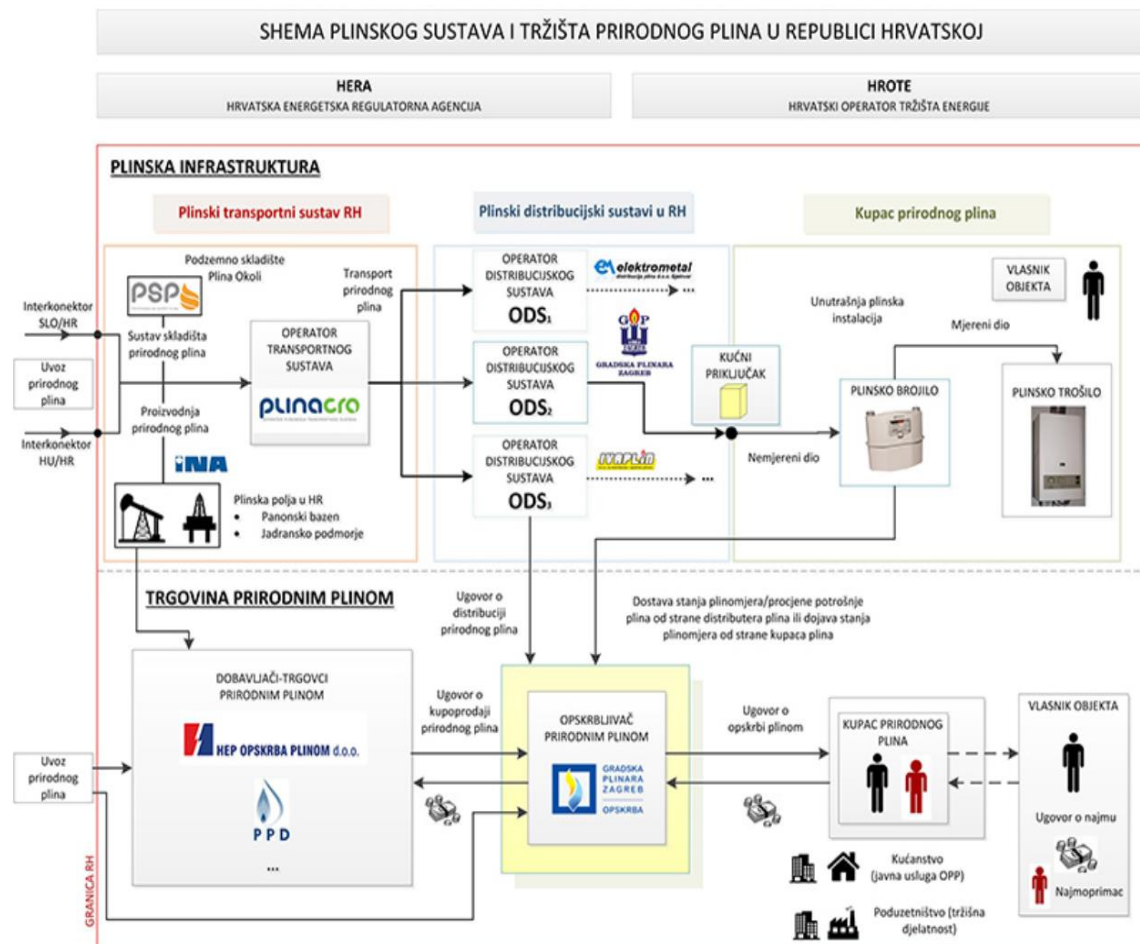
SHEMA PLINSKOG SUSTAVA I TRŽIŠTA PRIRODNOG PLINA U REPUBLICI HRVATSKOJ

HERA
HRVATSKA ENERGETSKA REGULATORNA AGENCIJA

HROTE
HRVATSKI OPERATOR TRŽIŠTA ENERGIJE

PLINSKA INFRASTRUKTURA

Plinski transportni sustav RH

Plinski distribucijski sustavi u RH

Kupac prirodnog plina

Podzemno skladište Plina Okoli

PSP

Transport prirodnog plina

Interkonektor SLO/HR

Sustav skladišta prirodnog plina

Uvoz prirodnog plina

OPERATOR TRANSPORTNOG SUSTAVA

plinacro

Proizvodnja prirodnog plina

Interkonektor HU/HR

INA

Plinska polja u HR
• Panonski bazen
• Jadransko podmorje

OPERATOR DISTRIBUCIJSKOG SUSTAVA
ODS$_1$

elektrometal

...

OPERATOR DISTRIBUCIJSKOG SUSTAVA
ODS$_2$

GRADSKA PLINARA ZAGREB

KUĆNI PRIKLJUČAK

OPERATOR DISTRIBUCIJSKOG SUSTAVA
ODS$_3$

IVAPLIN

...

VLASNIK OBJEKTA

Unutrašnja plinska instalacija

Mjereni dio

PLINSKO BROJILO

PLINSKO TROŠILO

Nemjereni dio

TRGOVINA PRIRODNIM PLINOM

Ugovor o distribuciji prirodnog plina

Dostava stanja plinomjera/procjene potrošnje plina od strane distributera plina ili dojava stanja plinomjera od strane kupaca plina

DOBAVLJAČI-TRGOVCI PRIRODNIM PLINOM

HEP OPSKRBA PLINOM d.o.o.

PPD

...

Ugovor o kupoprodaji prirodnog plina

OPSKRBLJIVAČ PRIRODNIM PLINOM

GRADSKA PLINARA ZAGREB OPSKRBA

Ugovor o opskrbi plinom

KUPAC PRIRODNOG PLINA

VLASNIK OBJEKTA

Ugovor o najmu

Najmoprimac

Uvoz prirodnog plina

GRANICA RH

Kućanstvo (javna usluga OPP)

Poduzetništvo (tržišna djelatnost)